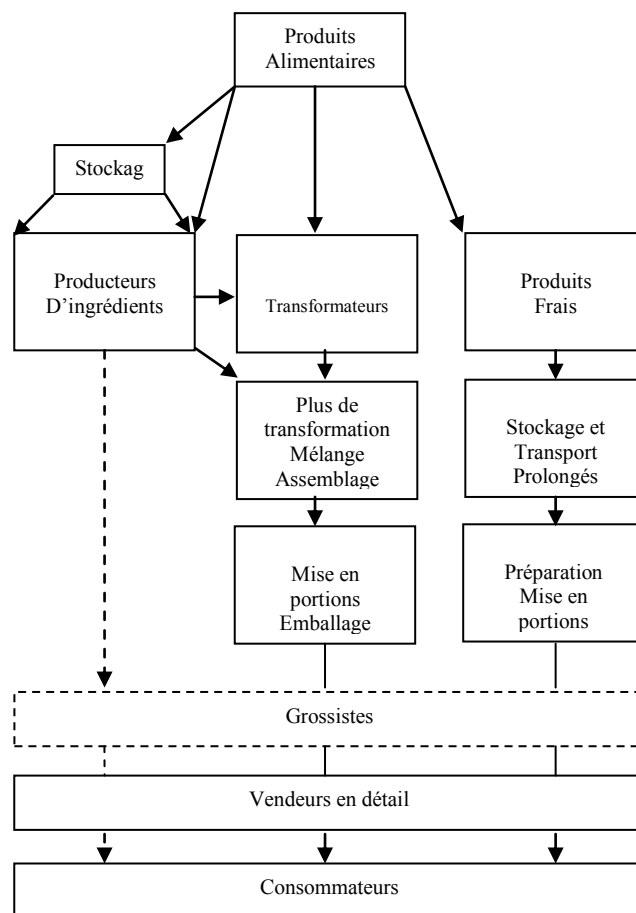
Produits Alimentaires

Stockag

Producteurs D'ingrédients

Transformateurs

Produits Frais

Plus de transformation Mélange Assemblage

Stockage et Transport Prolongés

Mise en portions Emballage

Préparation Mise en portions

Grossistes

Vendeurs en détail

Consommateurs